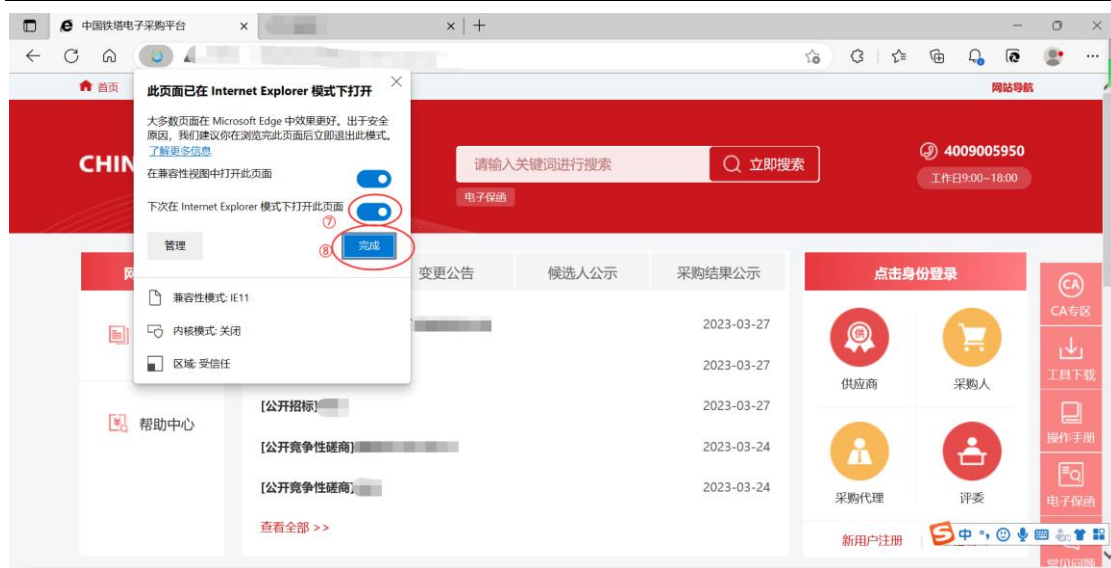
中国铁塔电子采购平台

首页

网站导航

此页面已在 Internet Explorer 模式下打开

大多数页面在 Microsoft Edge 中效果更好。出于安全原因，我们建议你在浏览完此页面后立即退出此模式。
了解更多信息

在兼容性视图中打开此页面

下次在 Internet Explorer 模式下打开此页面

⑦

管理

⑧ 完成

兼容性模式: IE11

内核模式: 关闭

区域: 受信任

CHIN

请输入关键词进行搜索

立即搜索

电子保函

4009005950

工作日9:00~18:00

变更公告

候选人公示

采购结果公示

2023-03-27

2023-03-27

帮助中心

[公开招标]

2023-03-27

[公开竞争性磋商]

2023-03-24

[公开竞争性磋商]

2023-03-24

查看全部 >>

点击身份登录

供应商

采购人

采购代理

评委

新用户注册

CA专区

工具下载

操作手册

电子保函

常见问题

中